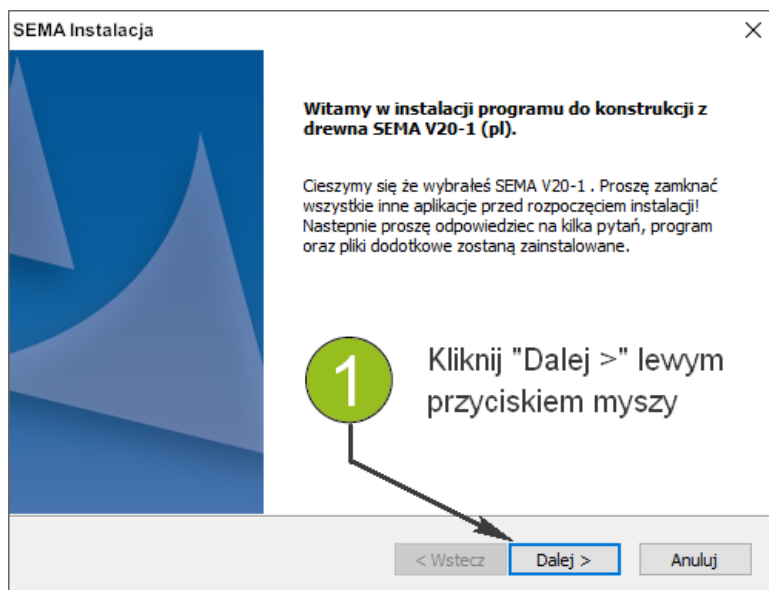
SEMA Instalacja

×

Witamy w instalacji programu do konstrukcji z drewna SEMA V20-1 (pl).

Cieszymy się że wybrałeś SEMA V20-1 . Proszę zamknać wszystkie inne aplikacje przed rozpoczęciem instalacji! Nastepnie proszę odpowiedziec na kilka pytań, program oraz pliki dodotkowe zostaną zainstalowane.

1

Kliknij "Dalej >" lewym przyciskiem myszy

< Wstecz

Dalej >

Anuluj